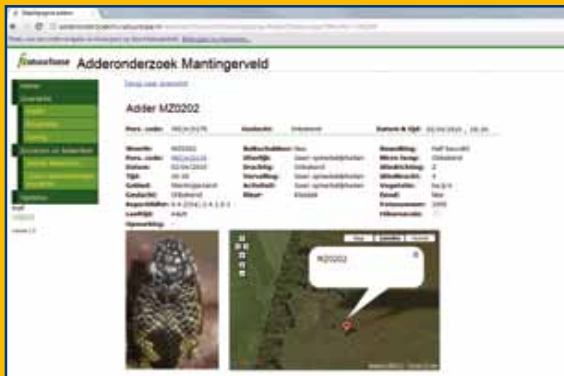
Adderonderzoek Mantingerveld

Terug naar overzicht

Adder MZ0202

Pers. code: MZ202876 Geslacht: Onbekend Datum & tijd: 02/04/2010 09:30

Status: MZ0202
Pers. code: MZ202876
Datum: 02/04/2010
Tijd: 09:30
Gebied: Mantingerveld
Geslacht: Onbekend
Leeftijd: Adult
Opmerking:

Bolkschilden: Nee
Vervelling: Geen opmerkelijkheden
Activiteit: Geen opmerkelijkheden
Biotoop: Heide

Bewolking: Half bewolkt
Windrichting: 2
Windkracht: 4
Vegetatie: Heide
Zwaar: Nee
Fotonummer: 1000
Fotoreeks: 

MZ0202

Kaart Satelliet Hybride